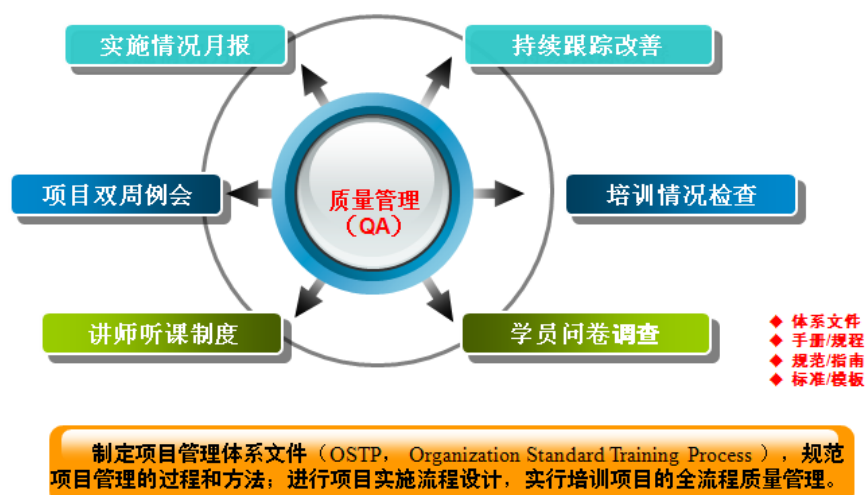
实施情况月报

持续跟踪改善

质量管理
（QA）

项目双周例会

培训情况检查

讲师听课制度

学员问卷调查

◆ 体系文件
◆ 手册/规程
◆ 规范/指南
◆ 标准/模板

制定项目管理体系文件（OSTP，Organization Standard Training Process），规范项目管理的过程和方法；进行项目实施流程设计，实行培训项目的全流程质量管理。